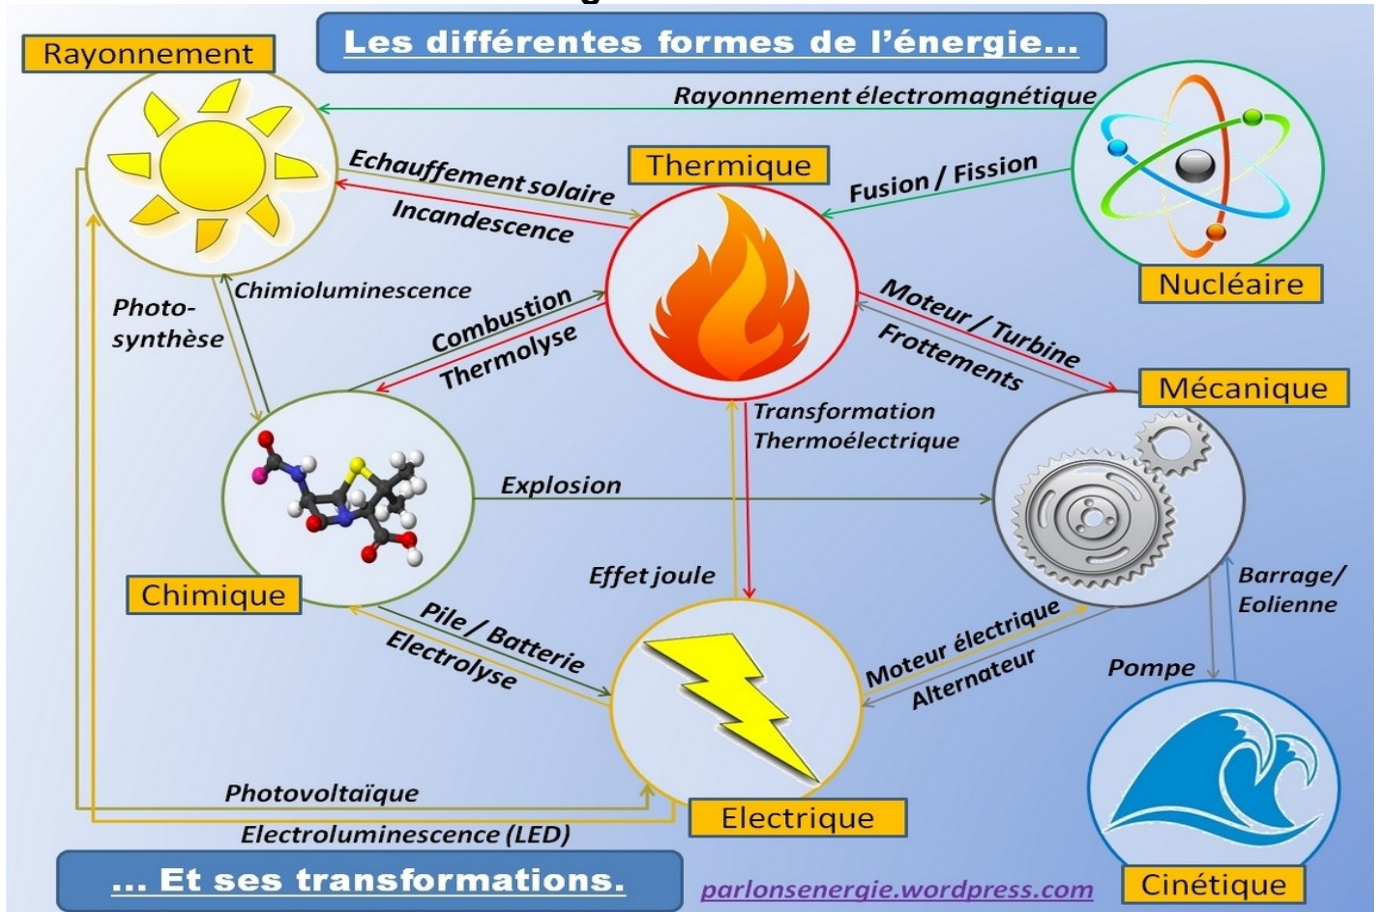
Les différentes formes de l'énergie...

Rayonnement

Rayonnement électromagnétique

Thermique

Echauffement solaire

Incandescence

Fusion / Fission

Nucléaire

Chimioluminescence

Photo-synthèse

Combustion

Thermolyse

Moteur / Turbine

Frottements

Mécanique

Transformation Thermoélectrique

Explosion

Chimique

Effet joule

Barrage/ Eolienne

Pile / Batterie

Electrolyse

Moteur électrique

Alternateur

Pompe

Photovoltaïque

Electroluminescence (LED)

Electrique

... Et ses transformations.

parlonsenergie.wordpress.com

Cinétique